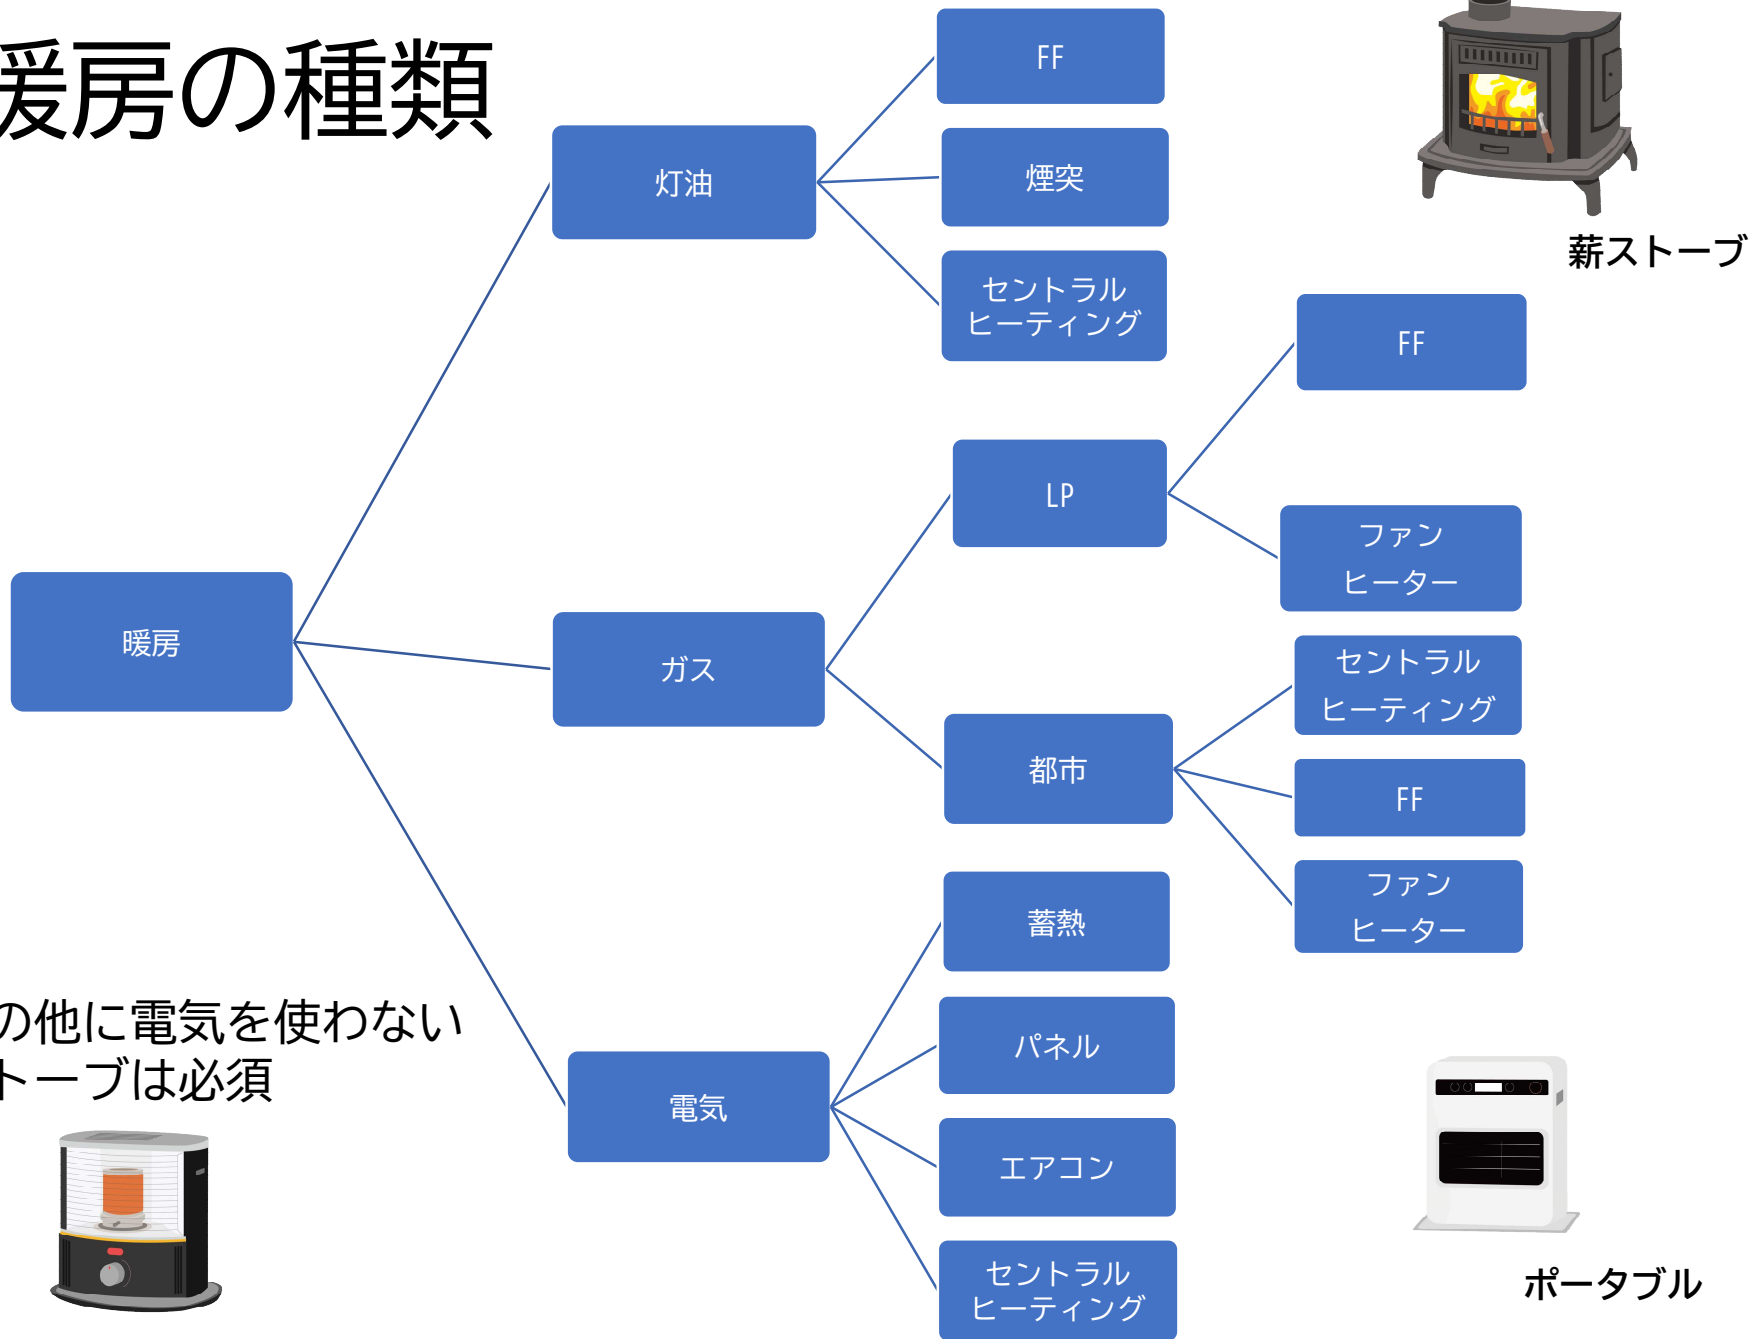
爰房の種類

暖房

灯油

FF

煙突

セントラル ヒーティング

ガス

LP

FF

ファン ヒーター

都市

セントラル ヒーティング

FF

ファン ヒーター

電気

蓄熱

パネル

エアコン

セントラル ヒーティング

薪ストーブ

ポータブル

の他に電気を使わない
トーブは必須